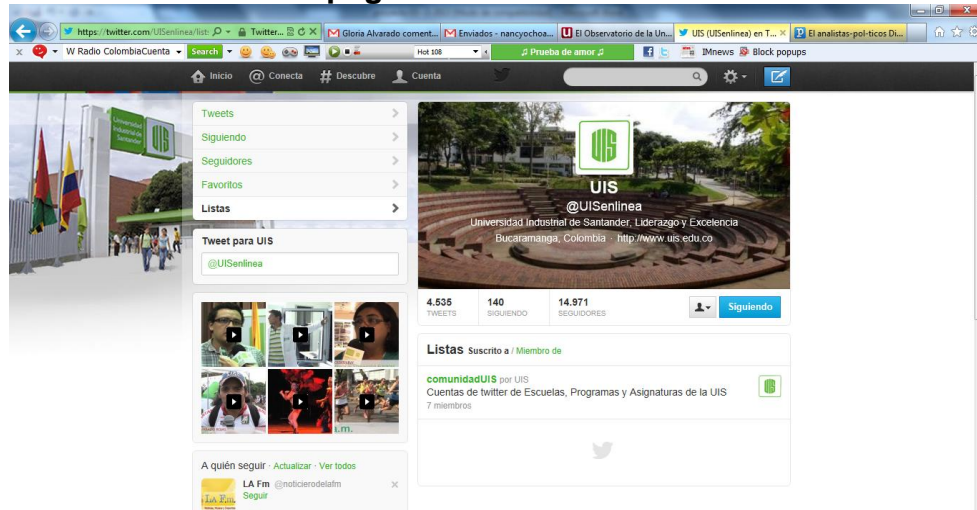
https://twitter.com/UISenlinea/list
Twitter...
Gloria Alvarado coment...
Enviados - nancyochoa...
El Observatorio de la Un...
UIS (UISenlinea) en T...
El analistas-pol-ticos Di...
W Radio ColombiaCuenta
Search
Hot 108
♫ Prueba de amor ♫
IMnews
Block popups
Inicio
Conecta
Descubre
Cuenta

Tweets
Siguiendo
Seguidores
Favoritos
Listas

Tweet para UIS
@UISenlinea

UIS
@UISenlinea
Universidad Industrial de Santander, Liderazgo y Excelencia
Bucaramanga, Colombia · http://www.uis.edu.co

| 4.535 | 140 | 14.971 |
|---|---|---|
| TWEETS | SIGUIENDO | SEGUIDORES |

Siguiendo

Listas Suscrito a / Miembro de

comunidadUIS por UIS
Cuentas de twitter de Escuelas, Programas y Asignaturas de la UIS
7 miembros

A quién seguir · Actualizar · Ver todos
LA Fm @noticierodelafm
Seguir